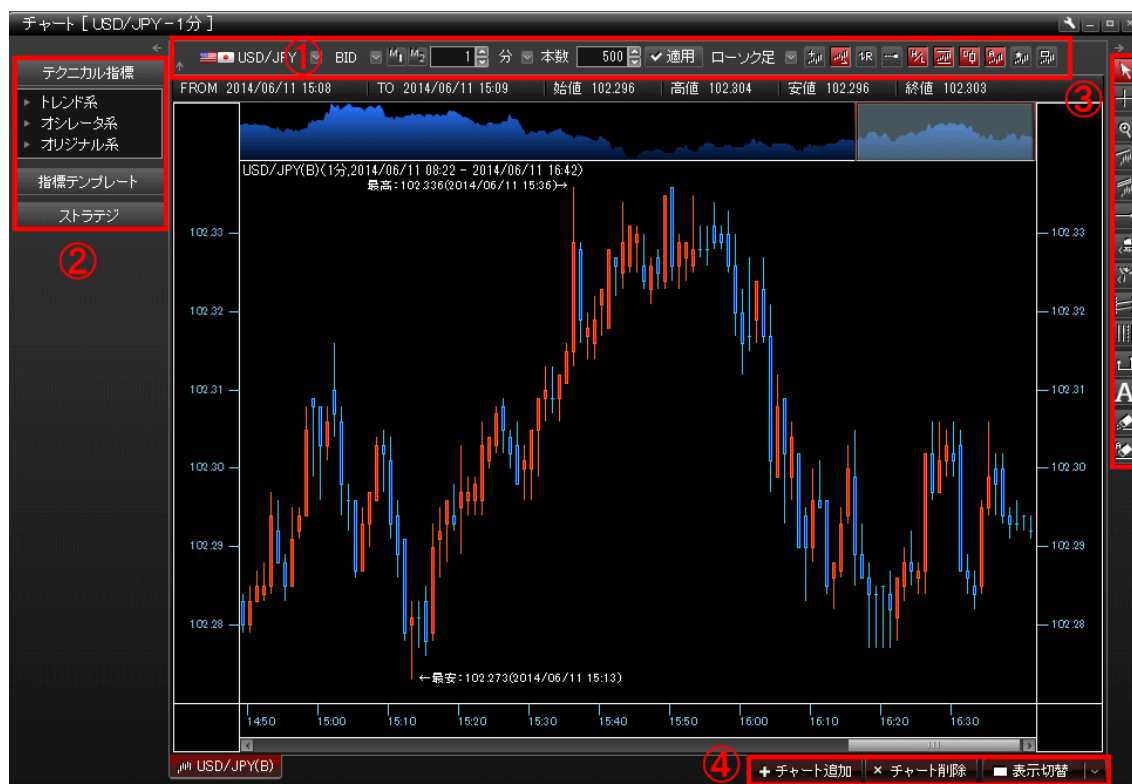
チャート [ USD/JPY－1分 ]

USD/JPY ① BID 1 分 本数 500 ✓適用 ローソク足

FROM 2014/06/11 15:08 | TO 2014/06/11 15:09 | 始値 102.296 | 高値 102.304 | 安値 102.296 | 終値 102.303

テクニカル指標
トレンド系
オシレータ系
オリジナル系
指標テンプレート
ストラテジ
②

③

USD/JPY(B)(1分,2014/06/11 08:22 - 2014/06/11 16:42)
最高：102.336(2014/06/11 15:36)→
←最安：102.273(2014/06/11 15:13)

102.33
102.32
102.31
102.30
102.29
102.28

14:50 15:00 15:10 15:20 15:30 15:40 15:50 16:00 16:10 16:20 16:30

USD/JPY(B)

④ ＋チャート追加 × チャート削除 表示切替